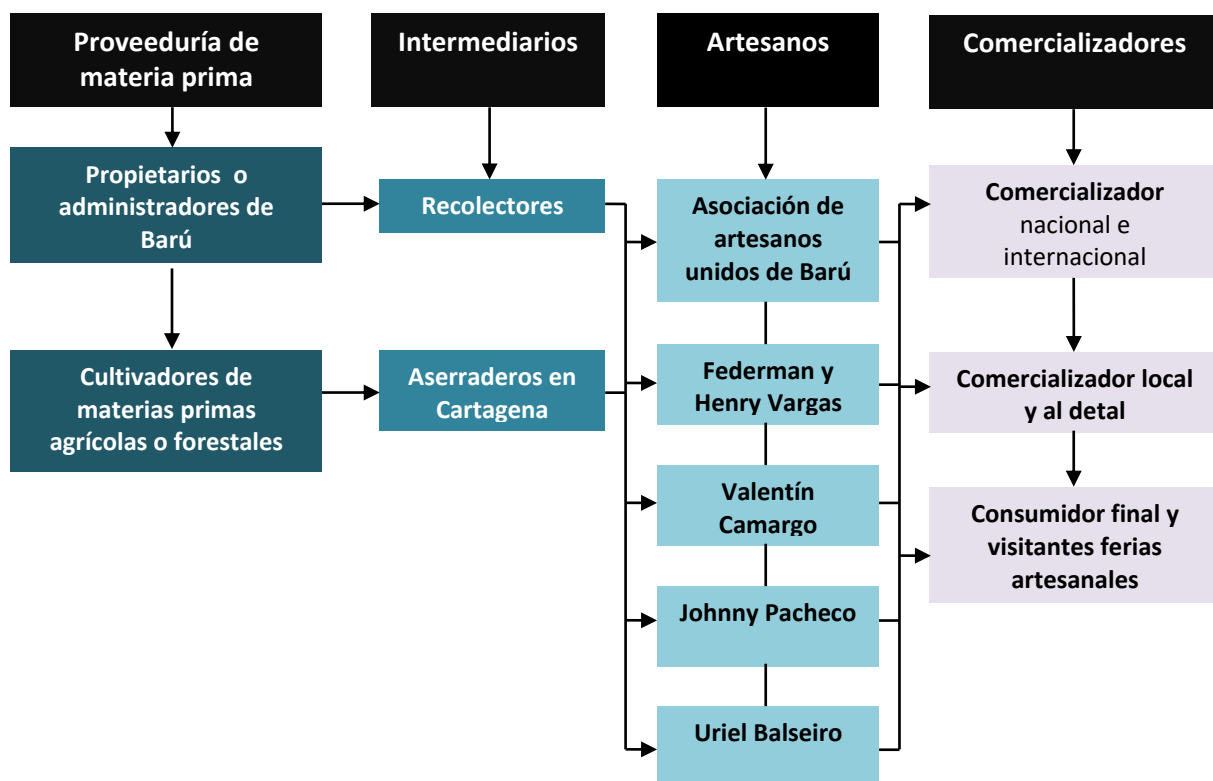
Proveeduría de materia prima

Intermediarios

Artesanos

Comercializadores

Propietarios o administradores de Barú

Recolectores

Asociación de artesanos unidos de Barú

Comercializador nacional e internacional

Cultivadores de materias primas agrícolas o forestales

Aserraderos en Cartagena

Federman y Henry Vargas

Comercializador local y al detal

Valentín Camargo

Consumidor final y visitantes ferias artesanales

Johnny Pacheco

Uriel Balseiro